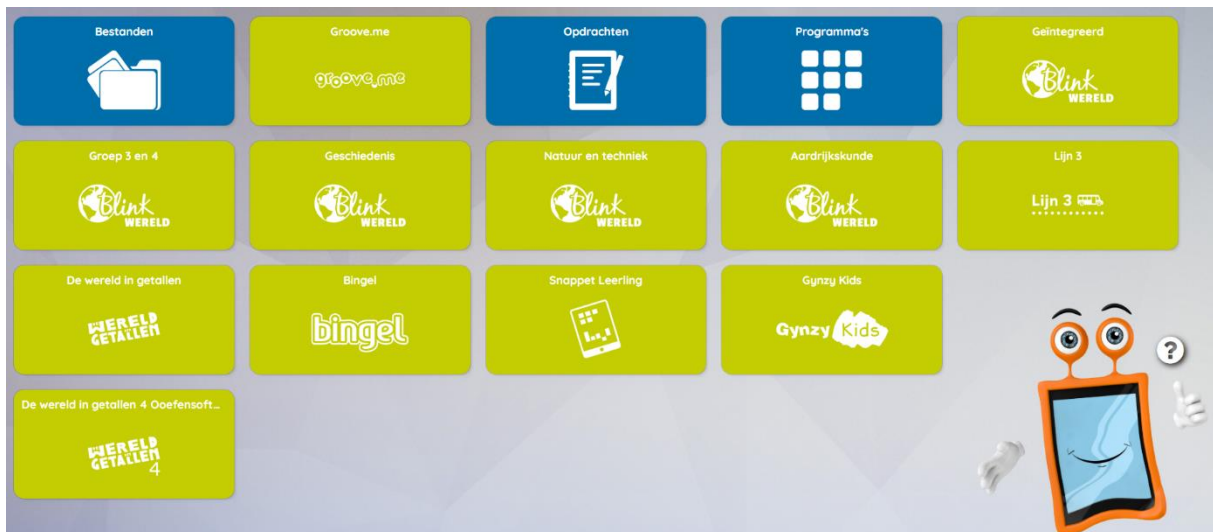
Bestanden

Groove.me

groove.me

Opdrachten

Programma's

Geïntegreerd

Blink WERELD

Groep 3 en 4

Blink WERELD

Geschiedenis

Blink WERELD

Natuur en techniek

Blink WERELD

Aardrijkskunde

Blink WERELD

Lijn 3

Lijn 3

De wereld in getallen

WERELD GETALLEN

Bingel

bingel

Snappet Leerling

Gynzy Kids

Gynzy Kids

De wereld in getallen 4 Ooefensoft...

WERELD GETALLEN 4

?